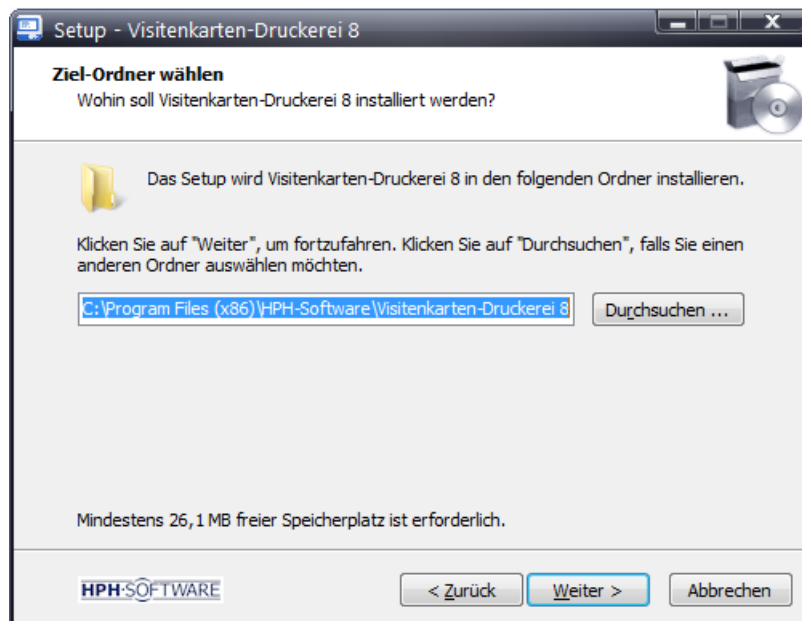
Setup - Visitenkarten-Druckerei 8

Ziel-Ordner wählen
Wohin soll Visitenkarten-Druckerei 8 installiert werden?

Das Setup wird Visitenkarten-Druckerei 8 in den folgenden Ordner installieren.

Klicken Sie auf "Weiter", um fortzufahren. Klicken Sie auf "Durchsuchen", falls Sie einen anderen Ordner auswählen möchten.

C:\Program Files (x86)\HPH-Software\Visitenkarten-Druckerei 8

Durchsuchen ...

Mindestens 26,1 MB freier Speicherplatz ist erforderlich.

HPH·SOFTWARE

< Zurück

Weiter >

Abbrechen